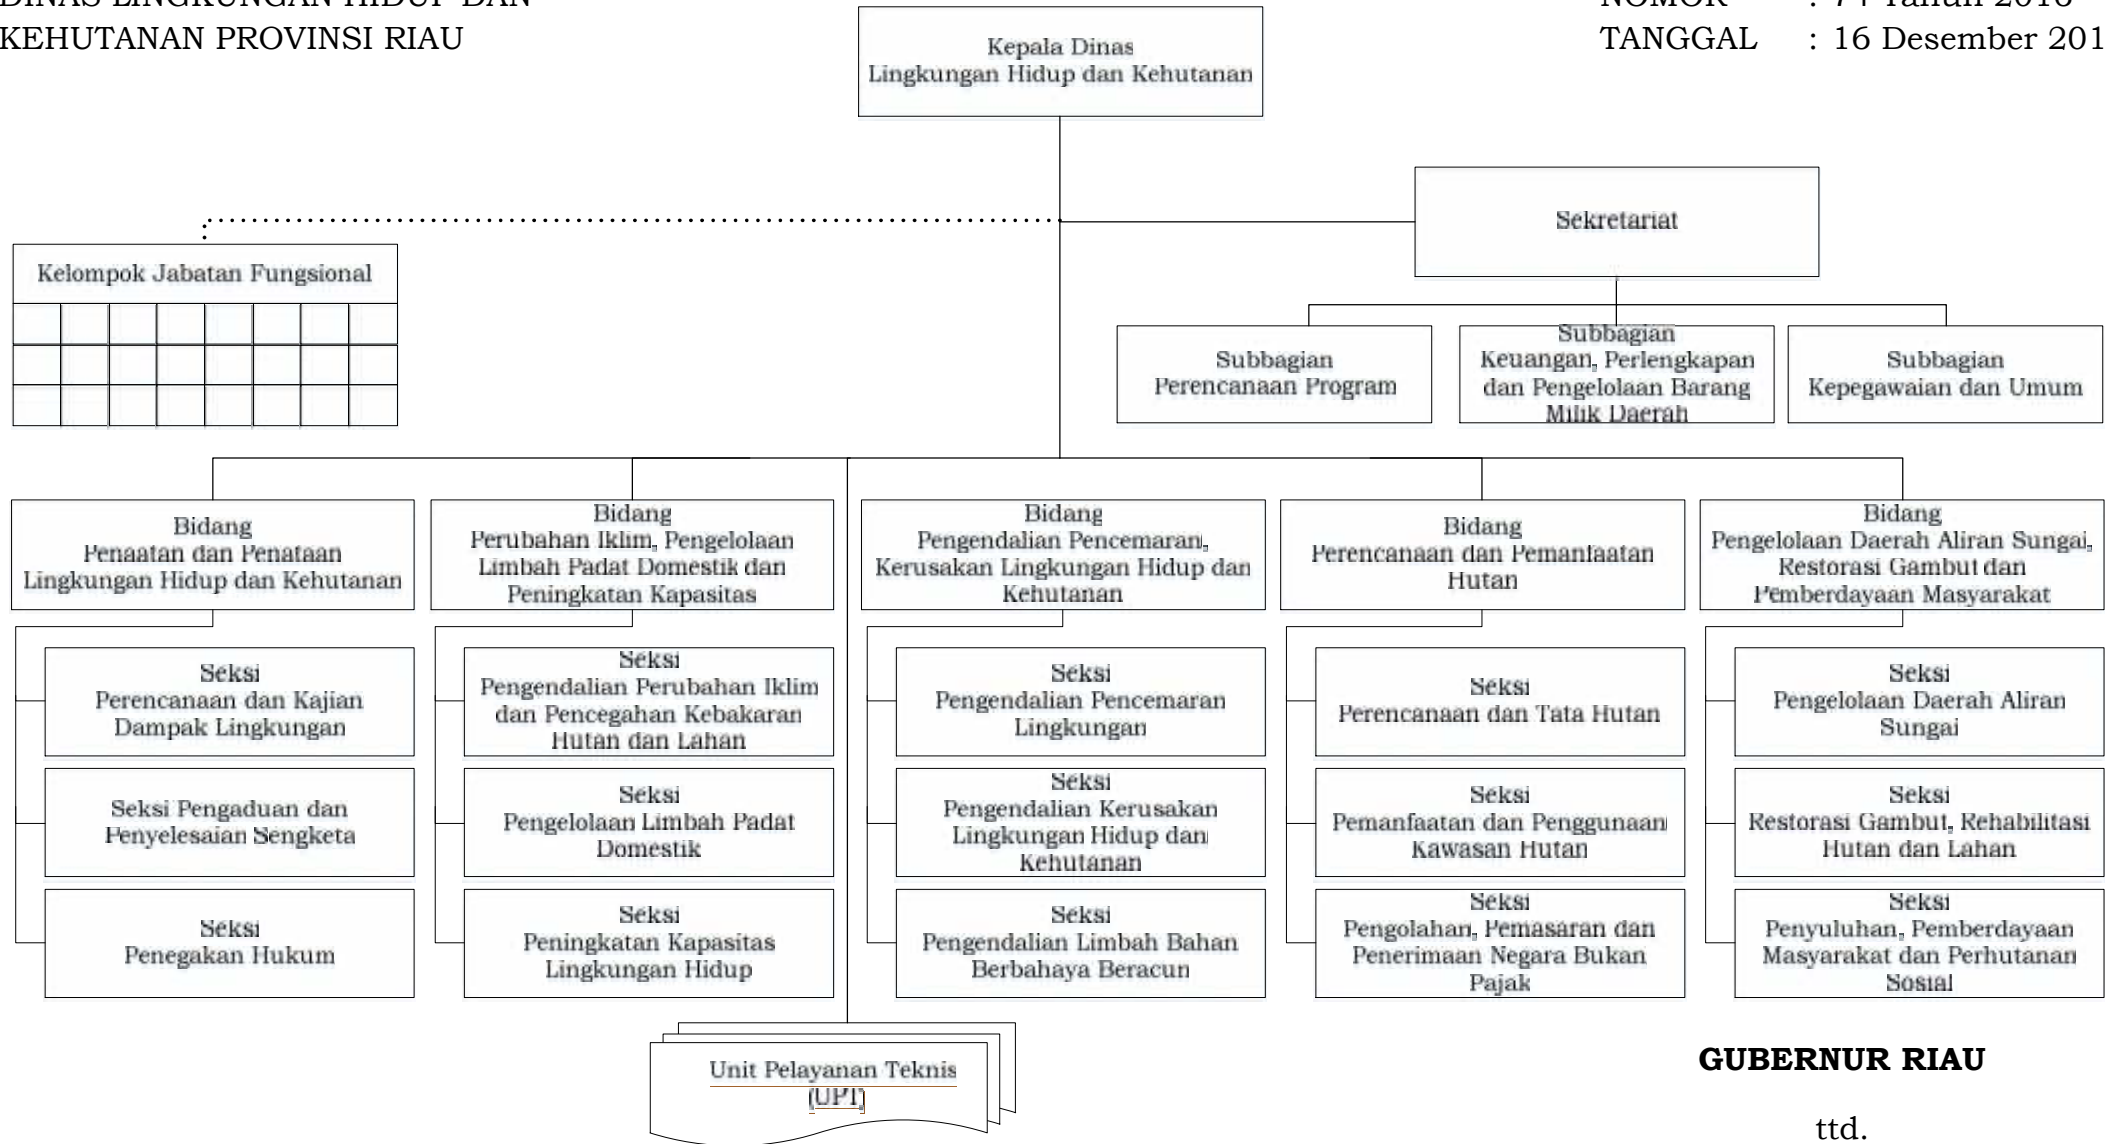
DINAS LINGKUNGAN HIDUP DAN KEHUTANAN PROVINSI RIAU

NOMOR : 74 Tahun 2016
TANGGAL : 16 Desember 201

Kepala Dinas Lingkungan Hidup dan Kehutanan

Sekretariat

Kelompok Jabatan Fungsional

Subbagian Perencanaan Program

Subbagian Keuangan, Perlengkapan dan Pengelolaan Barang Milik Daerah

Subbagian Kepegawaian dan Umum

Bidang Penaatan dan Penataan Lingkungan Hidup dan Kehutanan

Bidang Perubahan Iklim, Pengelolaan Limbah Padat Domestik dan Peningkatan Kapasitas

Bidang Pengendalian Pencemaran, Kerusakan Lingkungan Hidup dan Kehutanan

Bidang Perencanaan dan Pemanfaatan Hutan

Bidang Pengelolaan Daerah Aliran Sungai, Restorasi Gambut dan Pemberdayaan Masyarakat

Seksi Perencanaan dan Kajian Dampak Lingkungan

Seksi Pengaduan dan Penyelesaian Sengketa

Seksi Penegakan Hukum

Seksi Pengendalian Perubahan Iklim dan Pencegahan Kebakaran Hutan dan Lahan

Seksi Pengelolaan Limbah Padat Domestik

Seksi Peningkatan Kapasitas Lingkungan Hidup

Seksi Pengendalian Pencemaran Lingkungan

Seksi Pengendalian Kerusakan Lingkungan Hidup dan Kehutanan

Seksi Pengendalian Limbah Bahan Berbahaya Beracun

Seksi Perencanaan dan Tata Hutan

Seksi Pemanfaatan dan Penggunaan Kawasan Hutan

Seksi Pengolahan, Pemasaran dan Penerimaan Negara Bukan Pajak

Seksi Pengelolaan Daerah Aliran Sungai

Seksi Restorasi Gambut, Rehabilitasi Hutan dan Lahan

Seksi Penyuluhan, Pemberdayaan Masyarakat dan Perhutanan Sosial

Unit Pelayanan Teknis (UPT)

GUBERNUR RIAU

ttd.